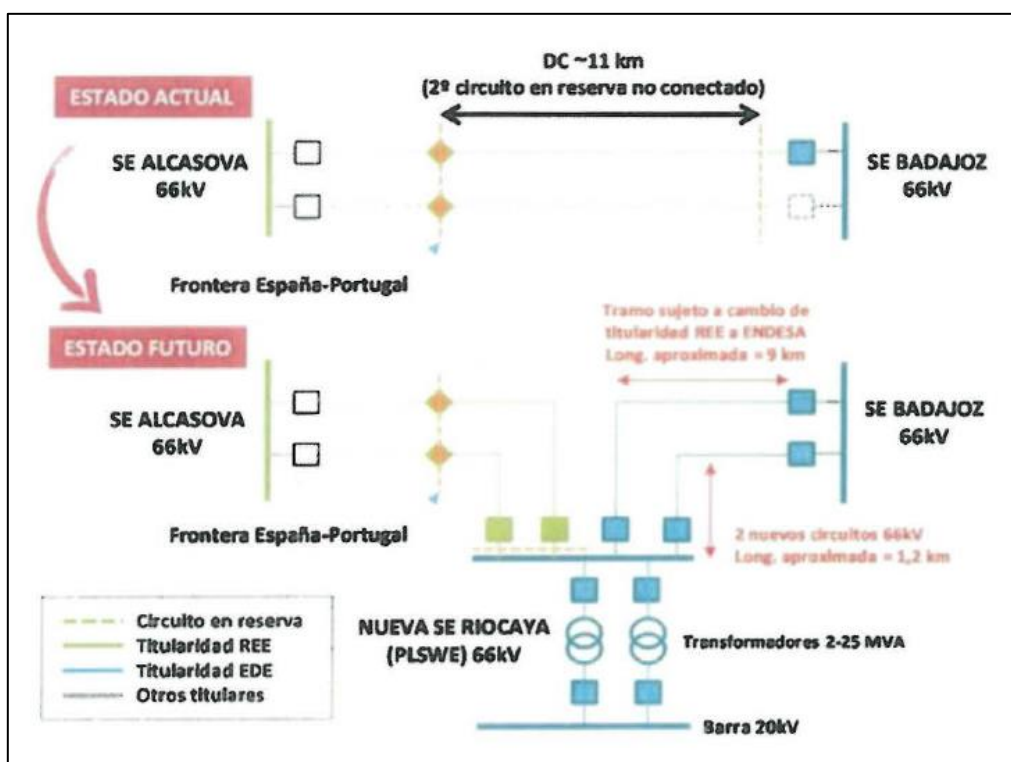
DC ~11 km
(2º circuito en reserva no conectado)

ESTADO ACTUAL

SE ALCASOVA
66kV

SE BADAJOZ
66kV

Frontera España-Portugal

Tramo sujeto a cambio de titularidad REE a ENDESA
Long. aproximada = 9 km

ESTADO FUTURO

SE ALCASOVA
66kV

SE BADAJOZ
66kV

Frontera España-Portugal

2 nuevos circuitos 66kV
Long. aproximada = 1,2 km

Circuito en reserva
Titularidad REE
Titularidad EDE
Otros titulares

NUEVA SE RIOCAYA
(PLSWE) 66kV

Transformadores 2-25 MVA

Barra 20kV